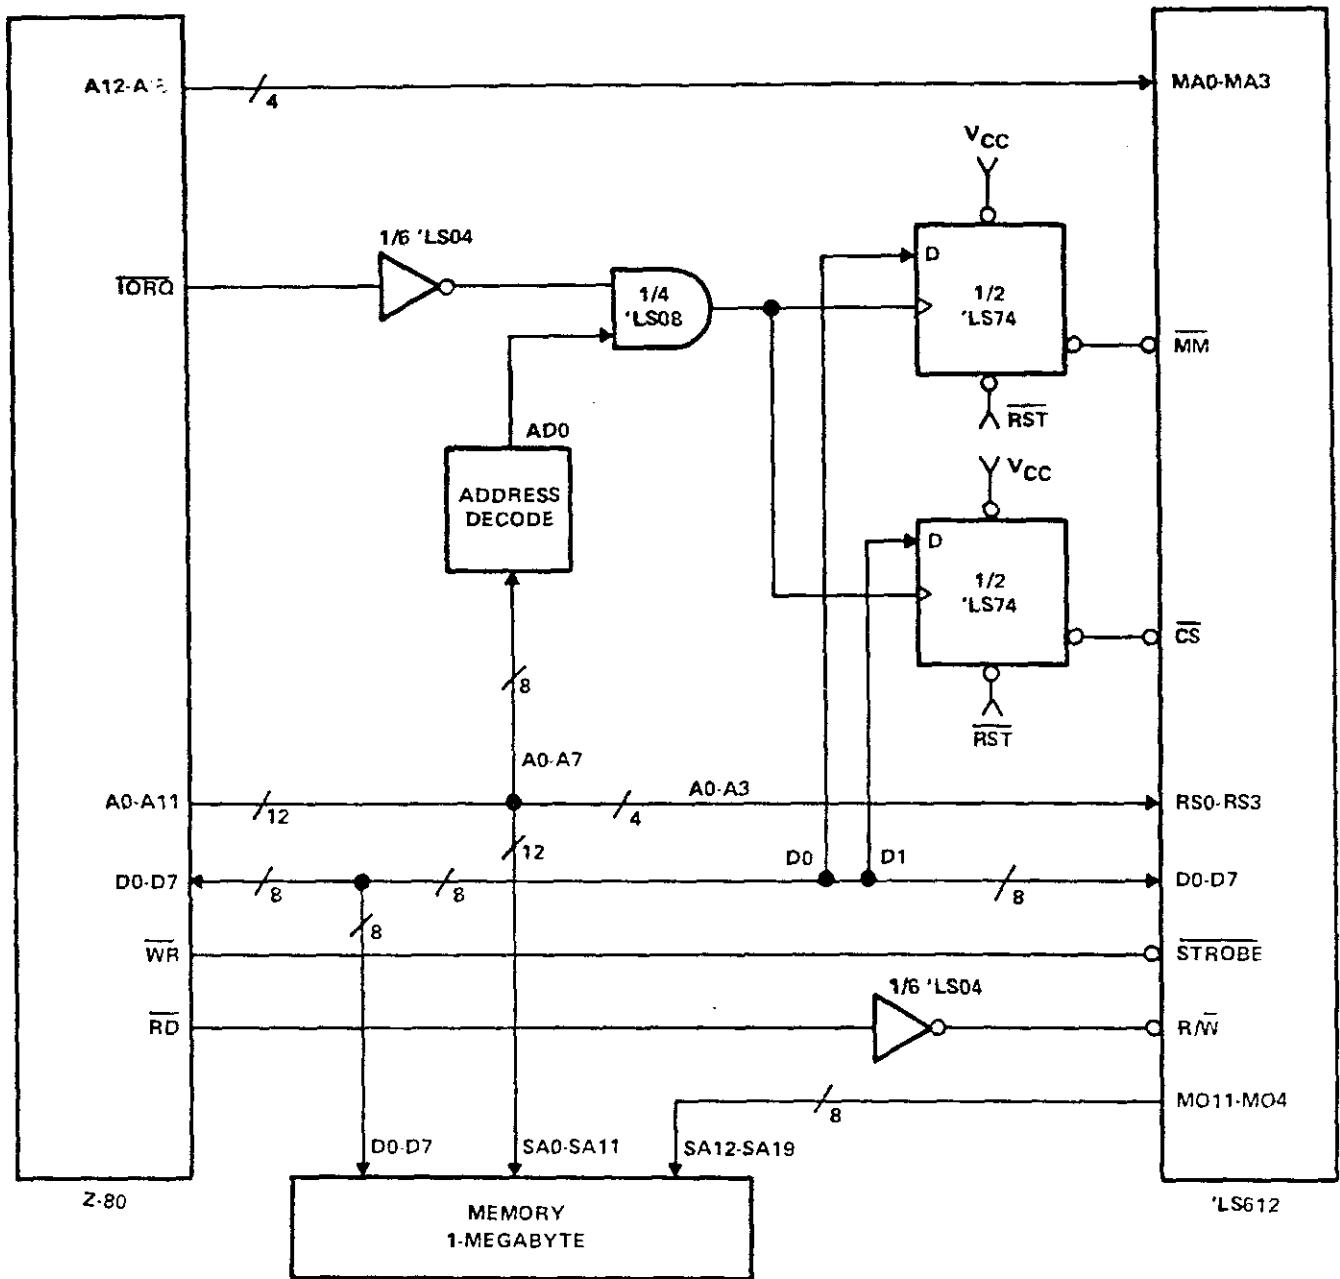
A12-A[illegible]

4

MA0-MA3

$V_{CC}$

1/6 'LS04

$\overline{IORQ}$

1/4 'LS08

D

1/2 'LS74

$\overline{MM}$

$\overline{RST}$

AD0

ADDRESS DECODE

$V_{CC}$

D

1/2 'LS74

$\overline{CS}$

$\overline{RST}$

8

A0-A7

A0-A11

12

A0-A3

4

RS0-RS3

12

D0

D1

D0-D7

8

8

8

D0-D7

8

$\overline{WR}$

$\overline{STROBE}$

1/6 'LS04

$\overline{RD}$

$R/\overline{W}$

8

MO11-MO4

D0-D7

SA0-SA11

SA12-SA19

Z-80

MEMORY 1-MEGABYTE

'LS612